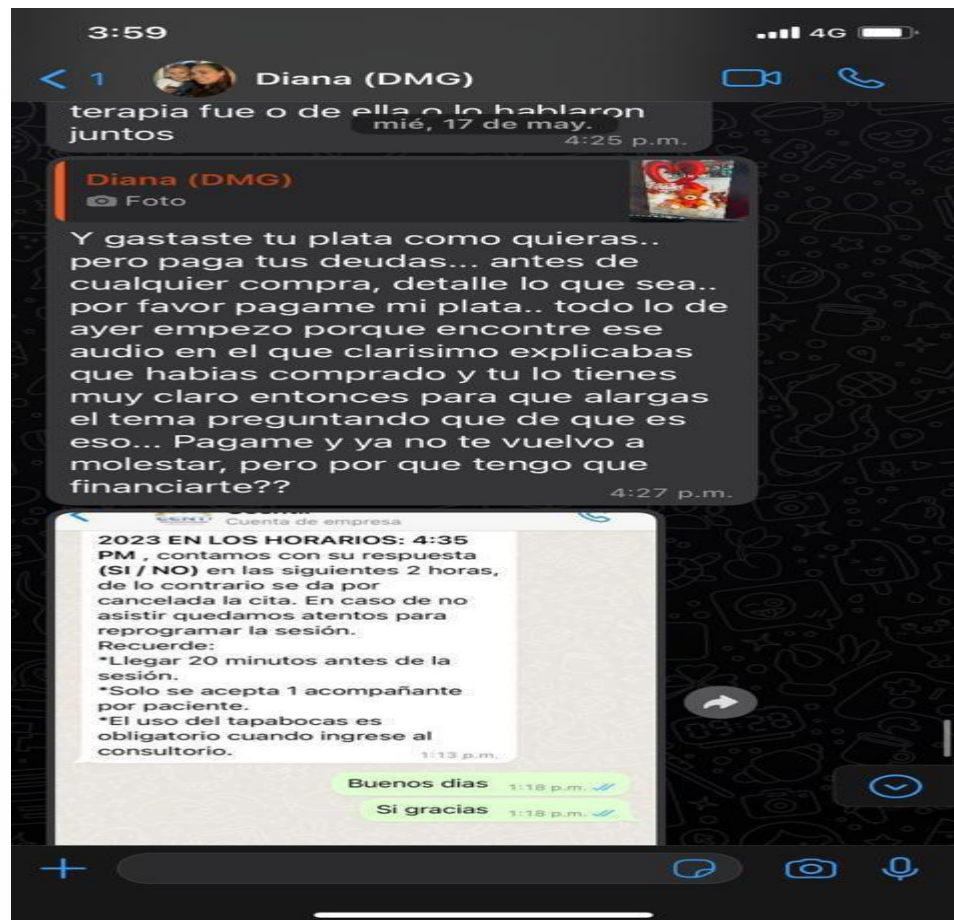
3:59

4G

1 Diana (DMG)

terapia fue o de ella o lo hablaron juntos
mié, 17 de may.
4:25 p.m.

Diana (DMG)
Foto

Y gastaste tu plata como quieras.. pero paga tus deudas... antes de cualquier compra, detalle lo que sea.. por favor pagame mi plata.. todo lo de ayer empezo porque encontre ese audio en el que clarisimo explicabas que habias comprado y tu lo tienes muy claro entonces para que alargas el tema preguntando que de que es eso... Pagame y ya no te vuelvo a molestar, pero por que tengo que financiarte??
4:27 p.m.

Cuenta de empresa

2023 EN LOS HORARIOS: 4:35 PM , contamos con su respuesta (SI / NO) en las siguientes 2 horas, de lo contrario se da por cancelada la cita. En caso de no asistir quedamos atentos para reprogramar la sesión.
Recuerde:
*Llegar 20 minutos antes de la sesión.
*Solo se acepta 1 acompañante por paciente.
*El uso del tapabocas es obligatorio cuando ingrese al consultorio.
1:13 p.m.

Buenos dias 1:18 p.m.
Si gracias 1:18 p.m.